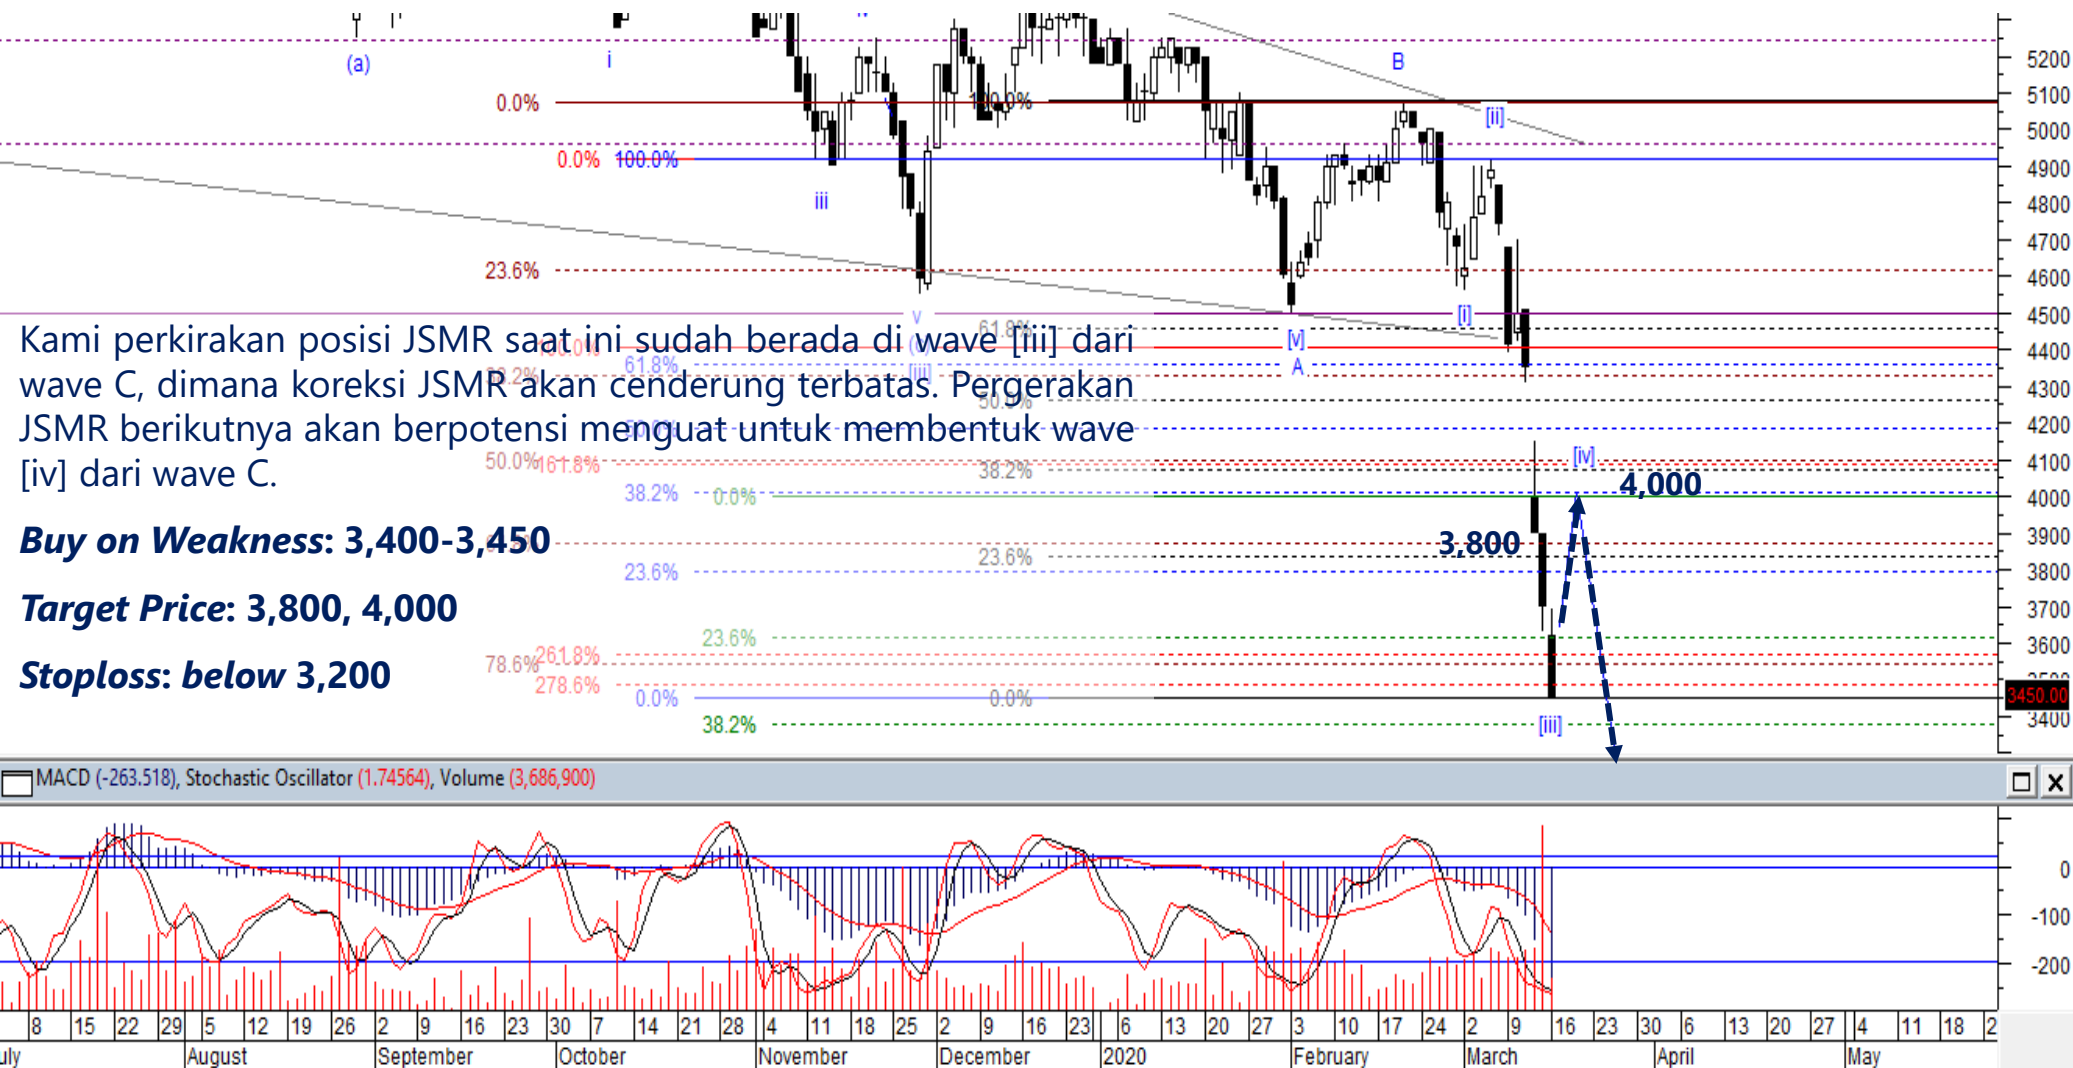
(a)
i
iii
v
B
[ii]
[i]
[v]
A
[iv]
[iii]

0.0%
0.0% 100.0%
100.0%
23.6%
61.8%
61.8%
50.0%
38.2%
50.0% 161.8%
38.2%
38.2% 0.0%
23.6%
23.6%
23.6%
78.6% 261.8%
278.6%
0.0%
0.0%
38.2%

Kami perkirakan posisi JSMR saat ini sudah berada di wave [iii] dari wave C, dimana koreksi JSMR akan cenderung terbatas. Pergerakan JSMR berikutnya akan berpotensi menguat untuk membentuk wave [iv] dari wave C.

***Buy on Weakness***: 3,400-3,450

***Target Price***: 3,800, 4,000

***Stoploss***: ***below*** 3,200

4,000
3,800

5200
5100
5000
4900
4800
4700
4600
4500
4400
4300
4200
4100
4000
3900
3800
3700
3600
3450.00
3400

MACD (-263.518), Stochastic Oscillator (1.74564), Volume (3,686,900)

0
-100
-200

8 15 22 29 5 12 19 26 2 9 16 23 30 7 14 21 28 4 11 18 25 2 9 16 23 6 13 20 27 3 10 17 24 2 9 16 23 30 6 13 20 27 4 11 18 2
uly August September October November December 2020 February March April May